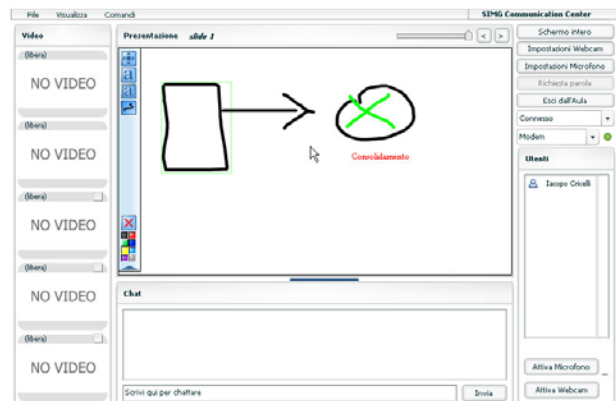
File Visualizza Comandi

SIMG Communication Center

Video

(libera)
NO VIDEO

(libera)
NO VIDEO

(libera)
NO VIDEO

(libera)
NO VIDEO

(libera)
NO VIDEO

Presentazione slide 1

Coagulamento

Chat

Scrivi qui per chattare

Invia

Schermo intero
Impostazioni Webcam
Impostazioni Microfono
Richiesta parola
Esci dall'Aula
Connesso
Modem

Utenti

Iacopo Cricelli

Attiva Microfono
Attiva Webcam